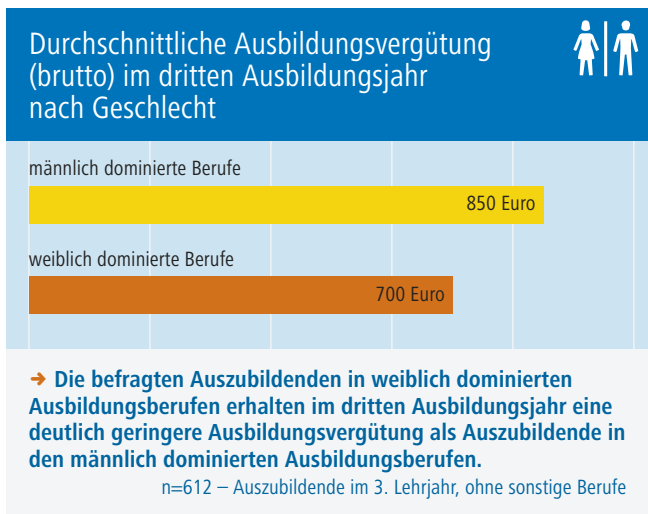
Durchschnittliche Ausbildungsvergütung (brutto) im dritten Ausbildungsjahr nach Geschlecht

männlich dominierte Berufe

850 Euro

weiblich dominierte Berufe

700 Euro

➜ Die befragten Auszubildenden in weiblich dominierten Ausbildungsberufen erhalten im dritten Ausbildungsjahr eine deutlich geringere Ausbildungsvergütung als Auszubildende in den männlich dominierten Ausbildungsberufen.

n=612 – Auszubildende im 3. Lehrjahr, ohne sonstige Berufe